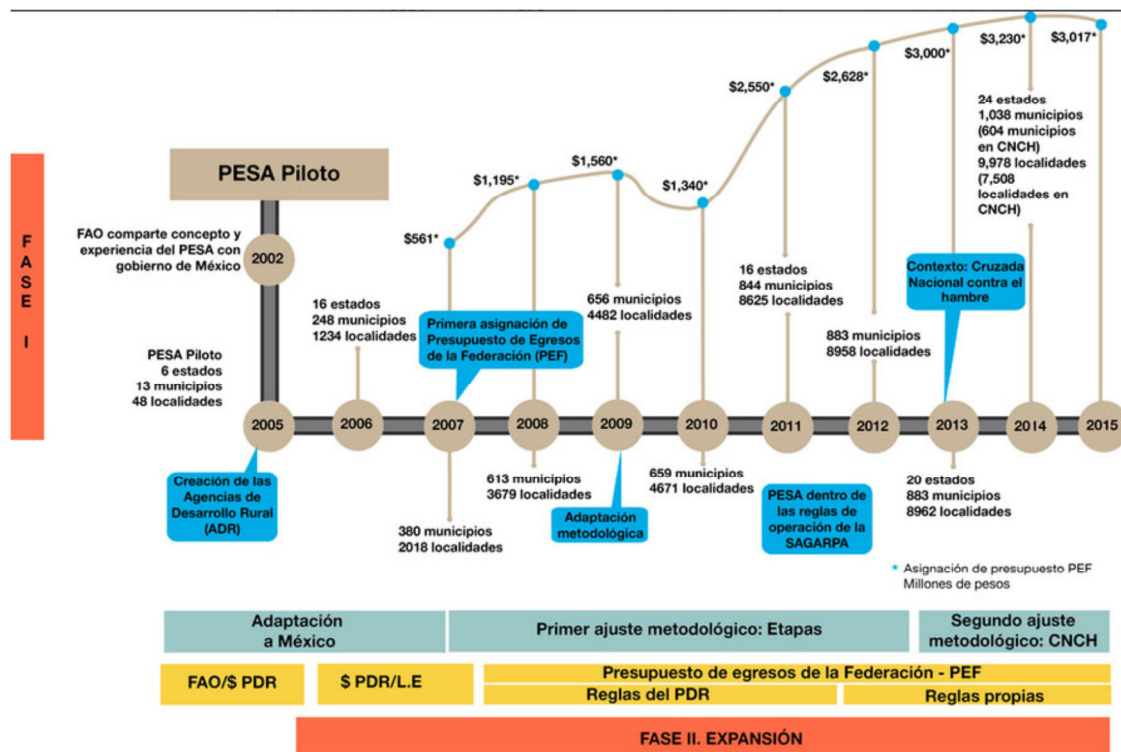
FASE I

PESA Piloto

FAO comparte concepto y experiencia del PESA con gobierno de México

2002

PESA Piloto 6 estados 13 municipios 48 localidades

2005

Creación de las Agencias de Desarrollo Rural (ADR)

16 estados 248 municipios 1234 localidades

2006

$561*

Primera asignación de Presupuesto de Egresos de la Federación (PEF)

2007

380 municipios 2018 localidades

$1,195*

2008

613 municipios 3679 localidades

$1,560*

656 municipios 4482 localidades

2009

Adaptación metodológica

$1,340*

2010

659 municipios 4671 localidades

$2,550*

16 estados 844 municipios 8625 localidades

2011

PESA dentro de las reglas de operación de la SAGARPA

$2,628*

883 municipios 8958 localidades

2012

$3,000*

Contexto: Cruzada Nacional contra el hambre

2013

20 estados 883 municipios 8962 localidades

$3,230*

24 estados 1,038 municipios (604 municipios en CNCH) 9,978 localidades (7,508 localidades en CNCH)

2014

$3,017*

2015

* Asignación de presupuesto PEF Millones de pesos

| Adaptación a México | Primer ajuste metodológico: Etapas | Segundo ajuste metodológico: CNCH |
|---|---|---|

FAO/$ PDR

$ PDR/L.E

Presupuesto de egresos de la Federación - PEF

Reglas del PDR

Reglas propias

FASE II. EXPANSIÓN